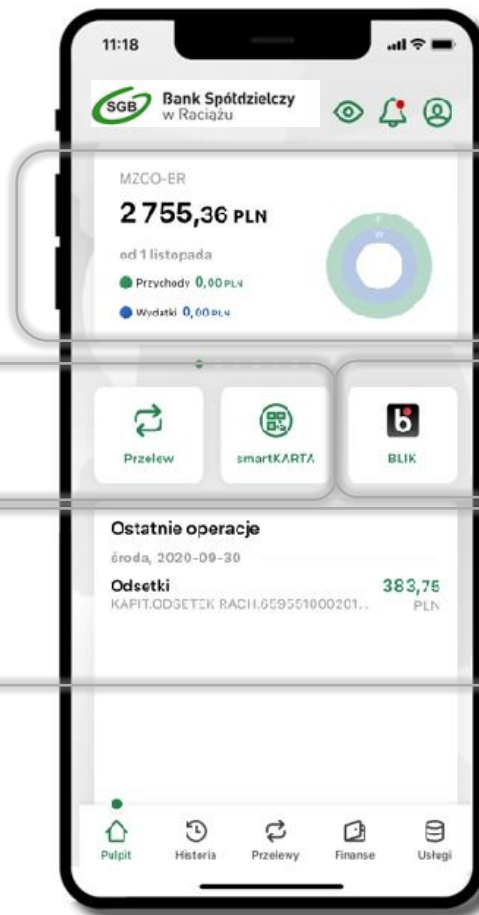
11:18

SGB Bank Spółdzielczy w Raciążu

MZCO-ER

2 755,36 PLN

od 1 listopada

Przychody 0,00 PLN

Wydatki 0,00 PLN

P

W

Przelew

smartKARTA

BLIK

Ostatnie operacje

środa, 2020-09-30

Odsetki

KAPIT.ODSETEK RACH.659551000201..

383,75 PLN

Pulpit

Historia

Przelewy

Finanse

Usługi